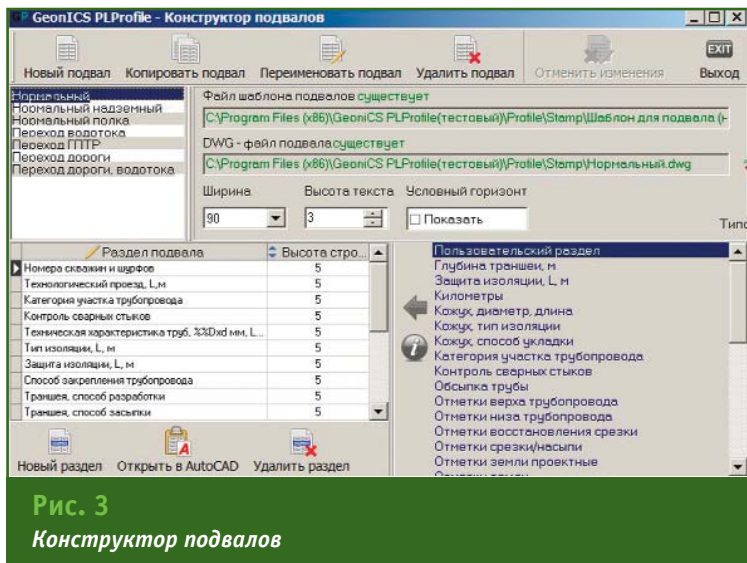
GeonICS PLProfile - Конструктор подвалов

Новый подвал | Копировать подвал | Переименовать подвал | Удалить подвал | Отменить изменения | EXIT Выход

Нормальный
Нормальный надземный
Нормальный полка
Переход водотока
Переход ГПТР
Переход дороги
Переход дороги, водотока

Файл шаблона подвалов существует
C:\Program Files (x86)\GeonICS PLProfile(тестовый)\Profile\Stamp\Шаблон для подвала (н

DWG - файл подвала существует
C:\Program Files (x86)\GeonICS PLProfile(тестовый)\Profile\Stamp\Нормальный.dwg

Ширина | Высота текста | Условный горизонт
90 | 3 | Показать

Тип

| Раздел подвала | Высота стро... |
|---|---|
| Номера скважин и шурфов | 5 |
| Технологический проезд, L,м | 5 |
| Категория участка трубопровода | 5 |
| Контроль сварных стыков | 5 |
| Техническая характеристика труб, %%Dxd мм, L... | 5 |
| Тип изоляции, L, м | 5 |
| Защита изоляции, L, м | 5 |
| Способ закрепления трубопровода | 5 |
| Траншея, способ разработки | 5 |
| Траншея, способ засыпки | 5 |

Пользовательский раздел
Глубина траншеи, м
Защита изоляции, L, м
Километры
Кожух, диаметр, длина
Кожух, тип изоляции
Кожух, способ укладки
Категория участка трубопровода
Контроль сварных стыков
Обсыпка трубы
Отметки верха трубопровода
Отметки низа трубопровода
Отметки восстановления срезки
Отметки срезки/насыпи
Отметки земли проектные

Новый раздел | Открыть в AutoCAD | Удалить раздел

Рис. 3
Конструктор подвалов